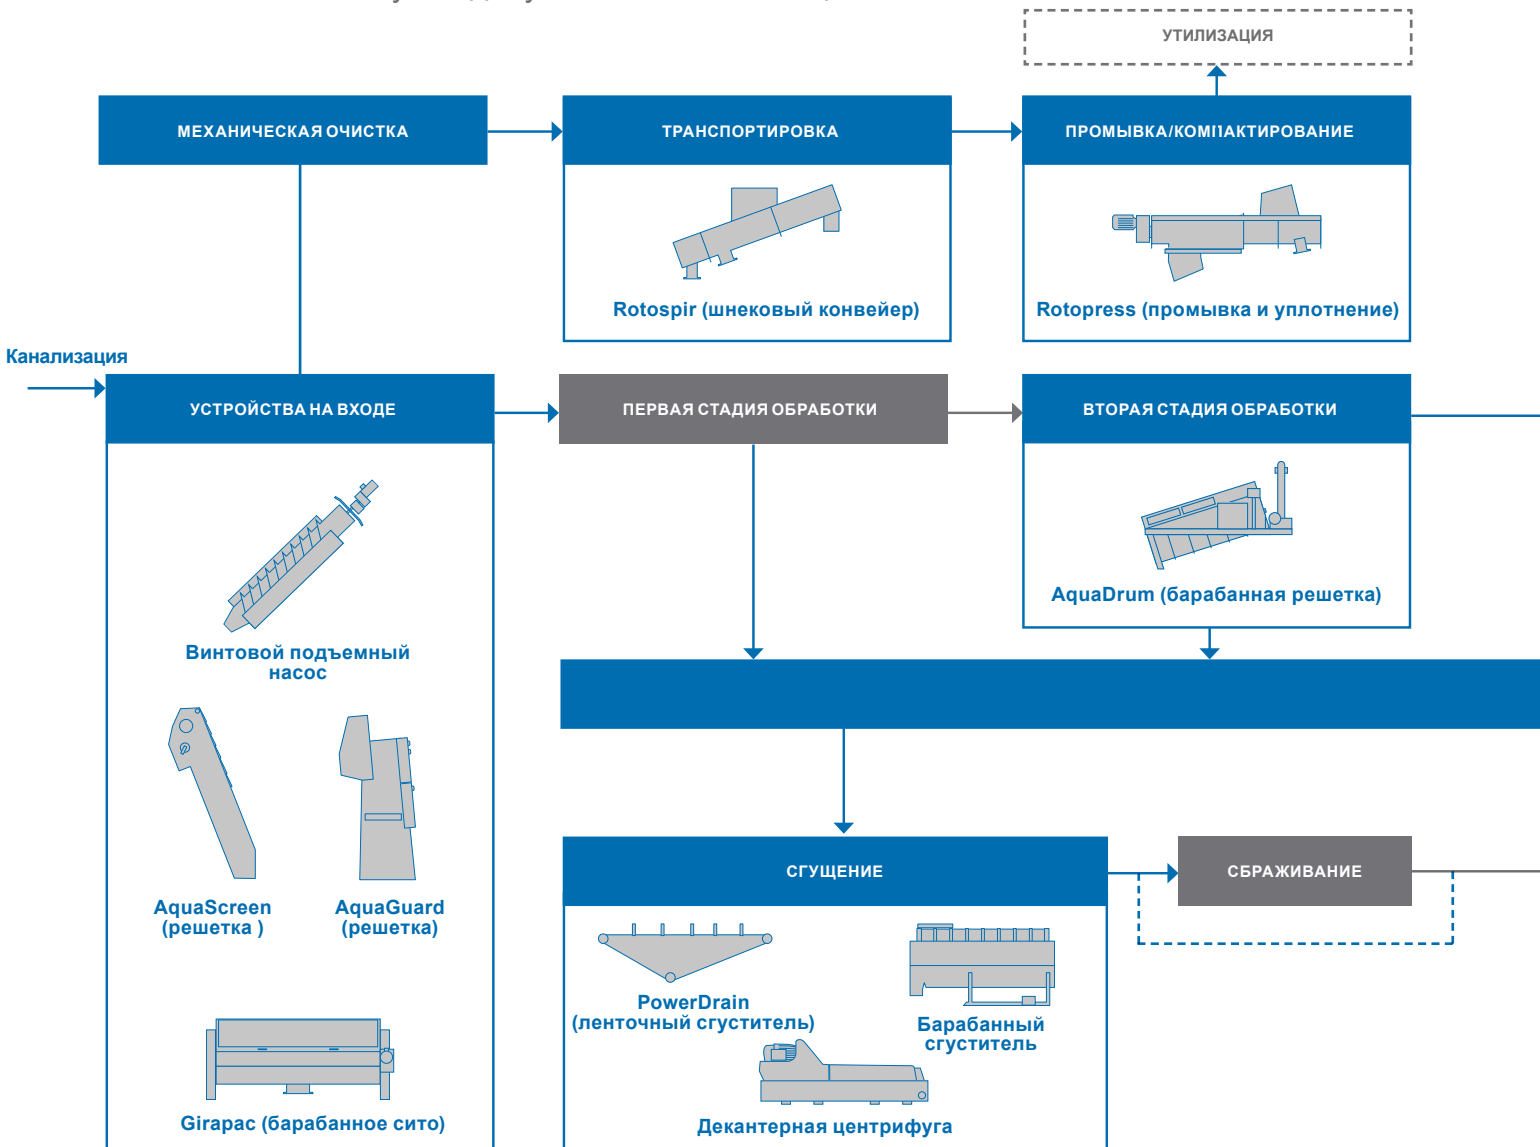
УТИЛИЗАЦИЯ

МЕХАНИЧЕСКАЯ ОЧИСТКА

ТРАНСПОРТИРОВКА

Rotospir (шнековый конвейер)

ПРОМЫВКА/КОМПАКТИРОВАНИЕ

Rotopress (промывка и уплотнение)

Канализация

УСТРОЙСТВА НА ВХОДЕ

Винтовой подъемный насос

AquaScreen (решетка )

AquaGuard (решетка)

Girapac (барабанное сито)

ПЕРВАЯ СТАДИЯ ОБРАБОТКИ

ВТОРАЯ СТАДИЯ ОБРАБОТКИ

AquaDrum (барабанная решетка)

СГУЩЕНИЕ

PowerDrain (ленточный сгуститель)

Барабанный сгуститель

Декантерная центрифуга

СБРАЖИВАНИЕ